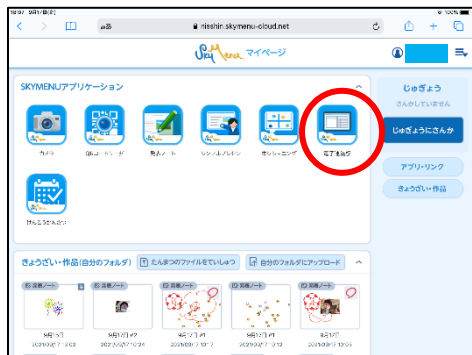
10:37 9月1日(水)

100%

ああ

nisshin.skymenu-cloud.net

SKY MENU マイページ

SKYMENUアプリケーション

カメラ

QRコードリーダー

発表ノート

シンキングツール

ポジショニング

電子黒板

けんこうかんさつ

じゅぎょう

さんかしていません

じゅぎょうにさんか

アプリ・リンク

きょうざい・作品

きょうざい・作品(自分のフォルダ)

たんまつのファイルをていしゅつ

自分のフォルダにアップロード

発表ノート

発表ノート

発表ノート

発表ノート

発表ノート

9月1日

9月1日

9月1日

9月1日

9月1日